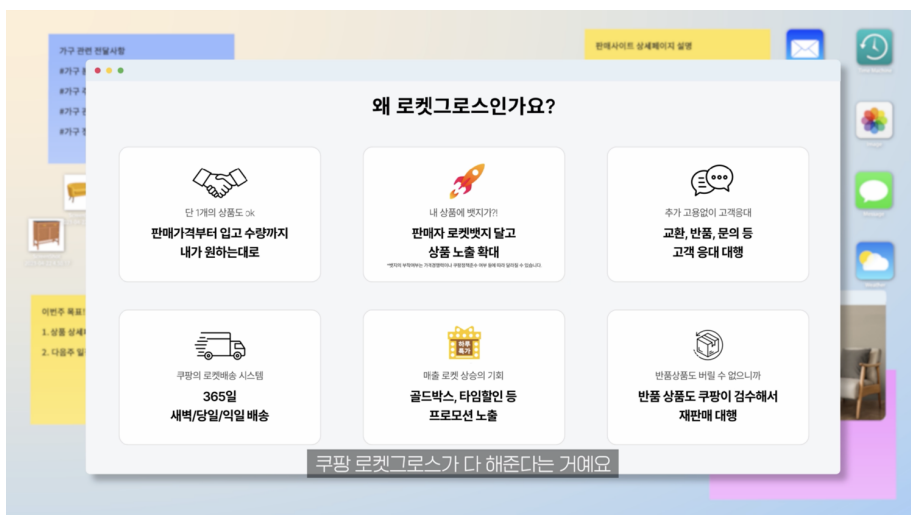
가구 관련 전달사항

#가구

#가구

#가구

#가구

판매사이트 상세페이지 설명

이번주 목표

1. 상품 상세

2. 다음주 일

왜 로켓그로스인가요?

단 1개의 상품도 ok
판매가격부터 입고 수량까지 내가 원하는대로

내 상품에 뱃지가?!
판매자 로켓뱃지 달고 상품 노출 확대
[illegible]

추가 고용없이 고객응대
교환, 반품, 문의 등 고객 응대 대행

쿠팡의 로켓배송 시스템
365일 새벽/당일/익일 배송

매출 로켓 상승의 기회
골드박스, 타임할인 등 프로모션 노출

반품상품도 버릴 수 없으니까
반품 상품도 쿠팡이 검수해서 재판매 대행

쿠팡 로켓그로스가 다 해준다는 거예요